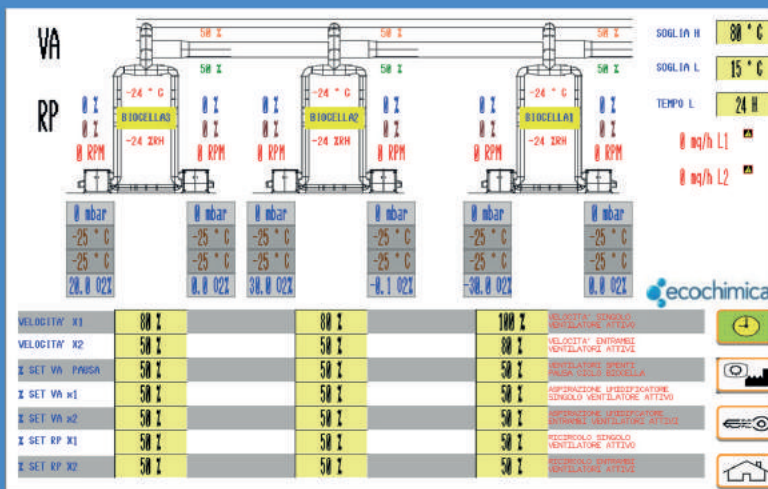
VA

RP

50 %

50 %

50 %

50 %

50 %

50 %

SOGLIA H 80 ° C

SOGLIA L 15 ° C

TEMPO L 24 H

-24 ° C
BIOCELLA3
-24 %RH

-24 ° C
BIOCELLA2
-24 %RH

-24 ° C
BIOCELLA1
-24 %RH

0 %
0 %
0 RPM

0 %
0 %
0 RPM

0 %
0 %
0 RPM

0 %
0 %
0 RPM

0 %
0 %
0 RPM

0 %
0 %
0 RPM

0 mq/h L1

0 mq/h L2

| 0 mbar | 0 mbar | 0 mbar | 0 mbar | 0 mbar | 0 mbar |
|---|---|---|---|---|---|
| -25 ° C | -25 ° C | -25 ° C | -25 ° C | -25 ° C | -25 ° C |
| -25 ° C | -25 ° C | -25 ° C | -25 ° C | -25 ° C | -25 ° C |
| 20.0 O2% | 0.0 O2% | 30.0 O2% | -0.1 O2% | -30.0 O2% | 0.0 O2% |

ecochimica

| VELOCITA' X1 | 80 % | 80 % | 100 % | VELOCITA' SINGOLO VENTILATORE ATTIVO |
|---|---|---|---|---|
| VELOCITA' X2 | 50 % | 50 % | 80 % | VELOCITA' ENTRAMBI VENTILATORI ATTIVI |
| % SET VA PAUSA | 50 % | 50 % | 50 % | VENTILATORI SPENTI PAUSA CICLO BIOCELLA |
| % SET VA x1 | 50 % | 50 % | 50 % | ASPIRAZIONE UMIDIFICATORE SINGOLO VENTILATORE ATTIVO |
| % SET VA x2 | 50 % | 50 % | 50 % | ASPIRAZIONE UMIDIFICATORE ENTRAMBI VENTILATORI ATTIVI |
| % SET RP X1 | 50 % | 50 % | 50 % | RICIRCOLO SINGOLO VENTILATORE ATTIVO |
| % SET RP X2 | 50 % | 50 % | 50 % | RICIRCOLO ENTRAMBI VENTILATORI ATTIVI |